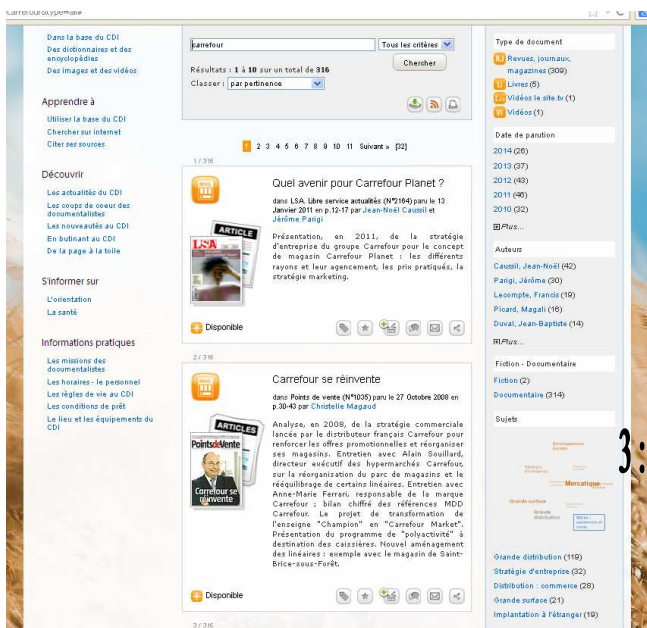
Carrefour&type=all

Dans la base du CDI
Des dictionnaires et des encyclopédies
Des images et des vidéos

Apprendre à
Utiliser la base du CDI
Chercher sur internet
Citer ses sources

Découvrir
Les actualités du CDI
Les coups de coeur des documentalistes
Les nouveautés au CDI
En butinant au CDI
De la page à la toile

S'informer sur
L'orientation
La santé

Informations pratiques
Les missions des documentalistes
Les horaires - le personnel
Les règles de vie au CDI
Les conditions de prêt
Le lieu et les équipements du CDI

carrefour
Tous les critères
Chercher
Résultats : 1 à 10 sur un total de 316
Classer : par pertinence

1 2 3 4 5 6 7 8 9 10 11 Suivant » [32]

1 / 316

Quel avenir pour Carrefour Planet ?

dans LSA. Libre service actualités (N°2164) paru le 13 Janvier 2011 en p.12-17 par Jean-Noël Caussil et Jérôme Parigi

Présentation, en 2011, de la stratégie d'entreprise du groupe Carrefour pour le concept de magasin Carrefour Planet : les différents rayons et leur agencement, les prix pratiqués, la stratégie marketing.

ARTICLE
LSA
Disponible

2 / 316

Carrefour se réinvente

dans Points de vente (N°1035) paru le 27 Octobre 2008 en p.30-43 par Christelle Magaud

Analyse, en 2008, de la stratégie commerciale lancée par le distributeur français Carrefour pour renforcer les offres promotionnelles et réorganiser ses magasins. Entretien avec Alain Souillard, directeur exécutif des hypermarchés Carrefour, sur la réorganisation du parc de magasins et le rééquilibrage de certains linéaires. Entretien avec Anne-Marie Ferrari, responsable de la marque Carrefour ; bilan chiffré des références MDD Carrefour. Le projet de transformation de l'enseigne "Champion" en "Carrefour Market". Présentation du programme de "polyactivité" à destination des caissières. Nouvel aménagement des linéaires : exemple avec le magasin de Saint-Brice-sous-Forêt.

ARTICLES
Points de Vente
Carrefour se réinvente
Disponible

3 / 316

Type de document
Revues, journaux, magazines (309)
Livres (5)
Vidéos sur le site.tv (1)
Vidéos (1)

Date de parution
2014 (26)
2013 (37)
2012 (43)
2011 (46)
2010 (32)
Plus...

Auteurs
Caussil, Jean-Noël (42)
Parigi, Jérôme (30)
Lecompte, Francis (19)
Picard, Magali (16)
Duval, Jean-Baptiste (14)
Plus...

Fiction - Documentaire
Fiction (2)
Documentaire (314)

Sujets
Développement durable
Stratégie d'entreprise
Mercatique
Grande surface
Grande distribution
Vente : commerce de détail

Grande distribution (119)
Stratégie d'entreprise (32)
Distribution : commerce (28)
Grande surface (21)
Implantation à l'étranger (19)

3: